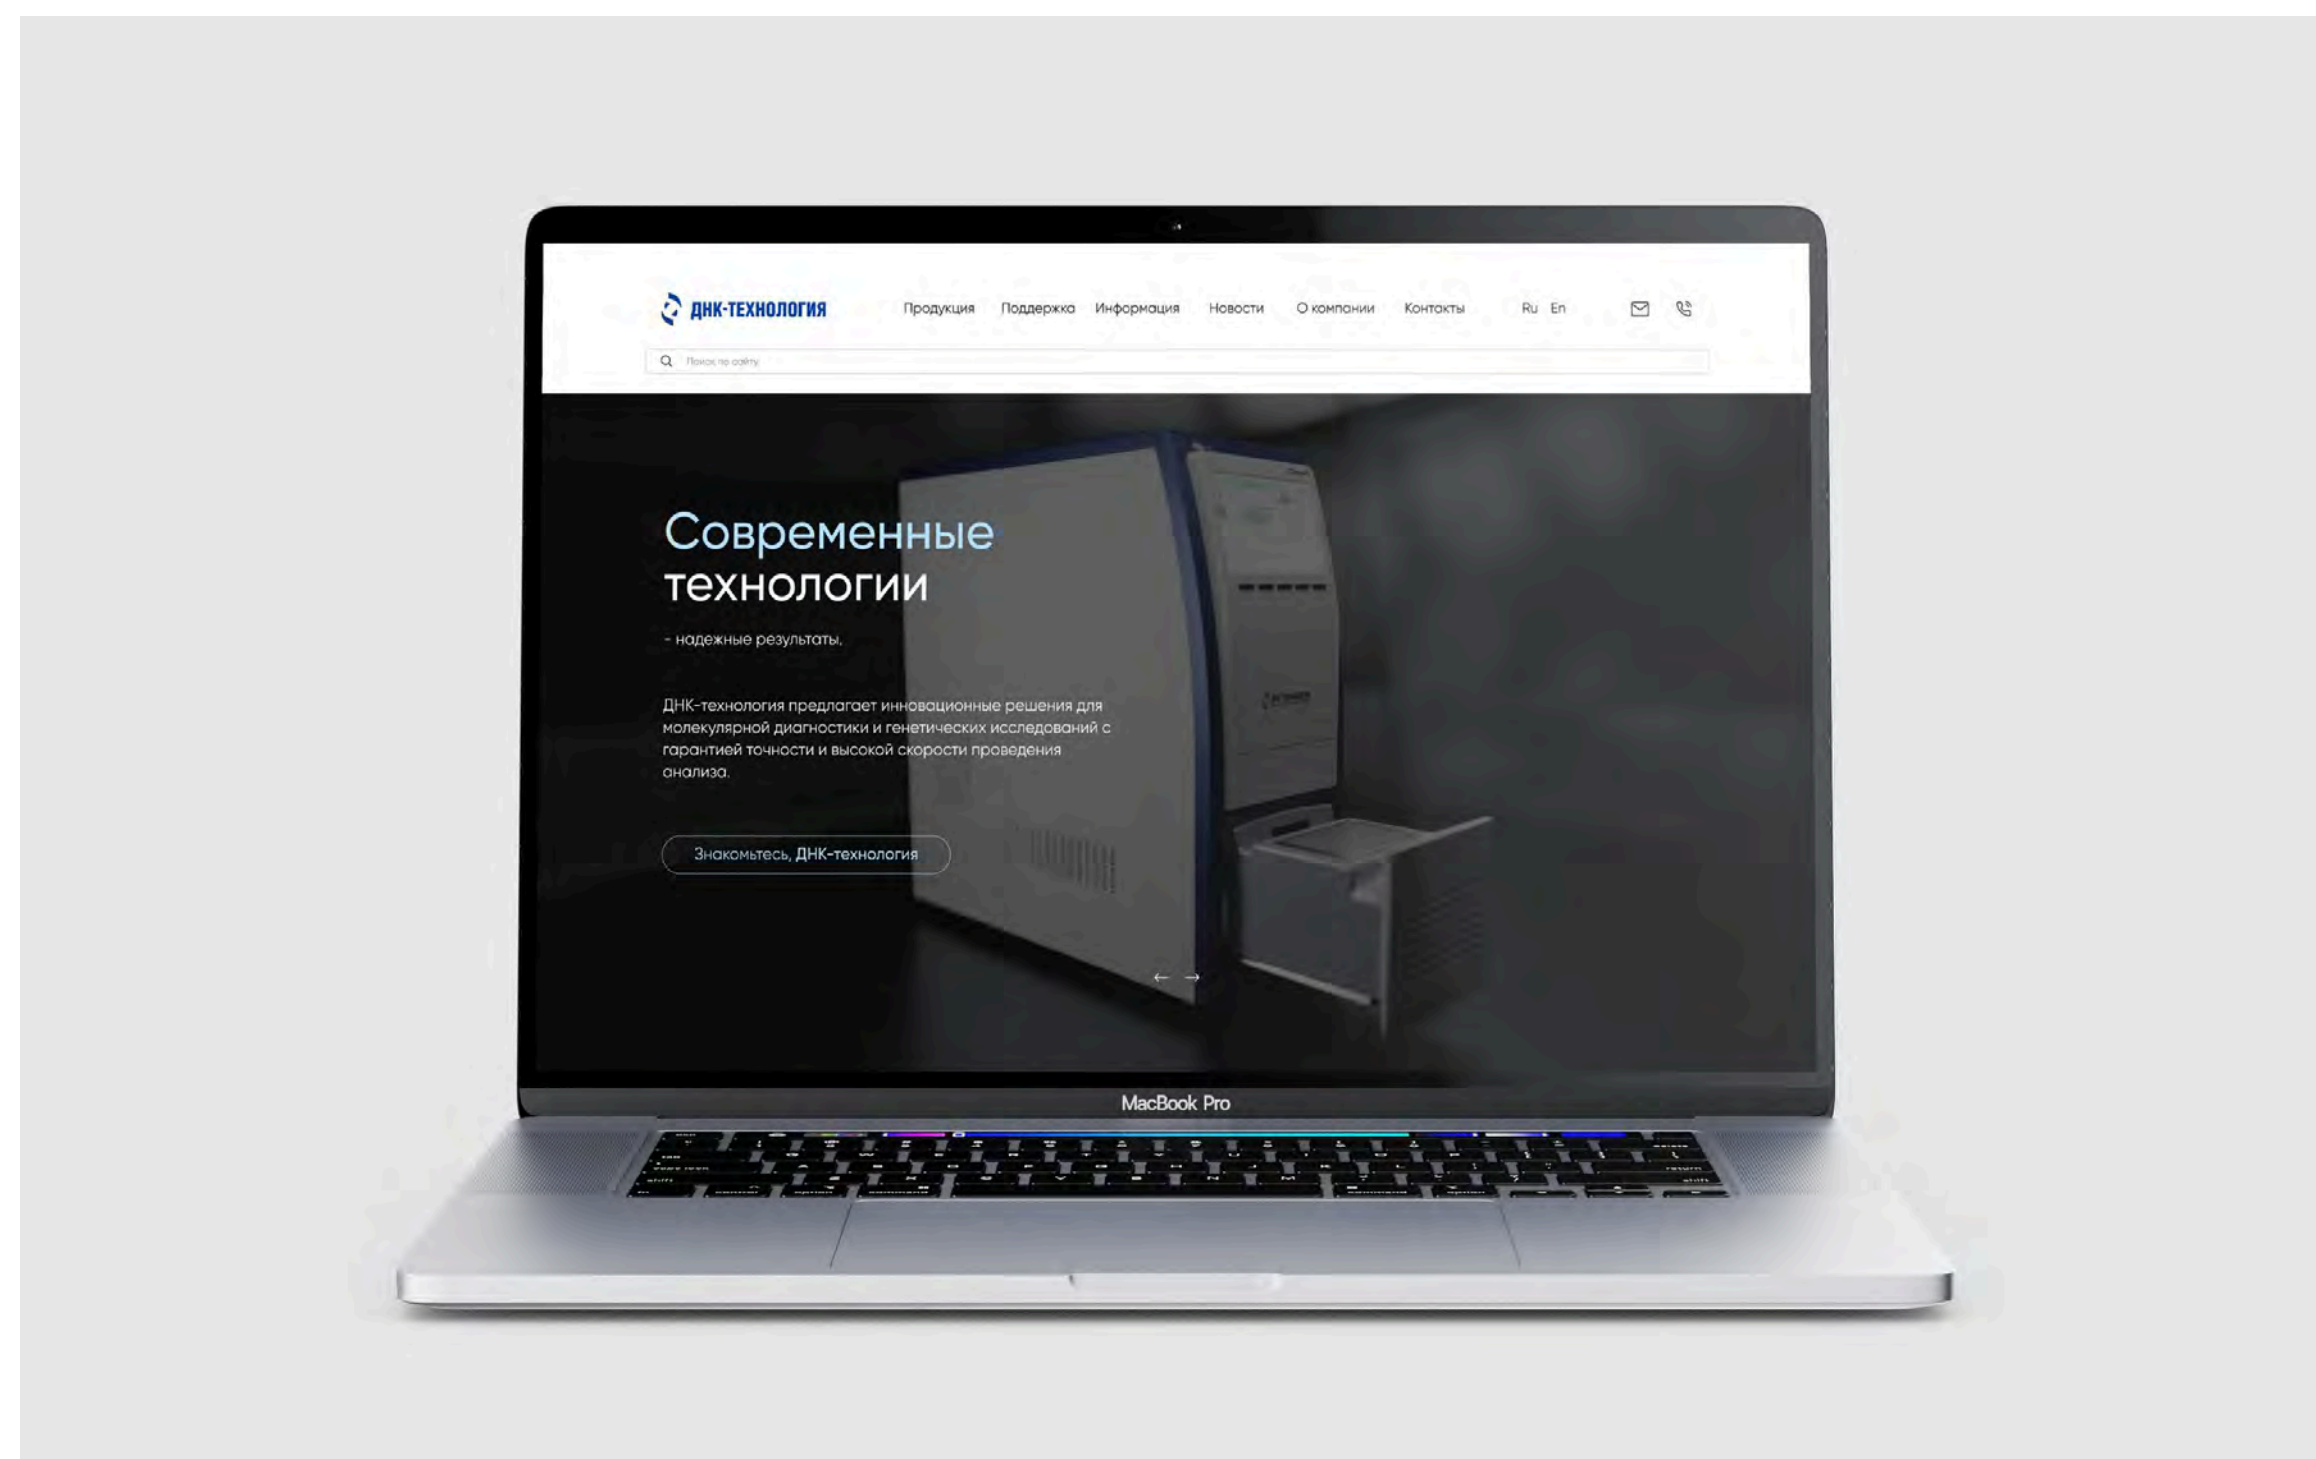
ДНК-ТЕХНОЛОГИЯ

Продукция Поддержка Информация Новости О компании Контакты Ru En

Поиск по сайту

Современные технологии

- надежные результаты,

ДНК-технология предлагает инновационные решения для молекулярной диагностики и генетических исследований с гарантией точности и высокой скорости проведения анализа.

Знакомьтесь, ДНК-технология

← →

MacBook Pro